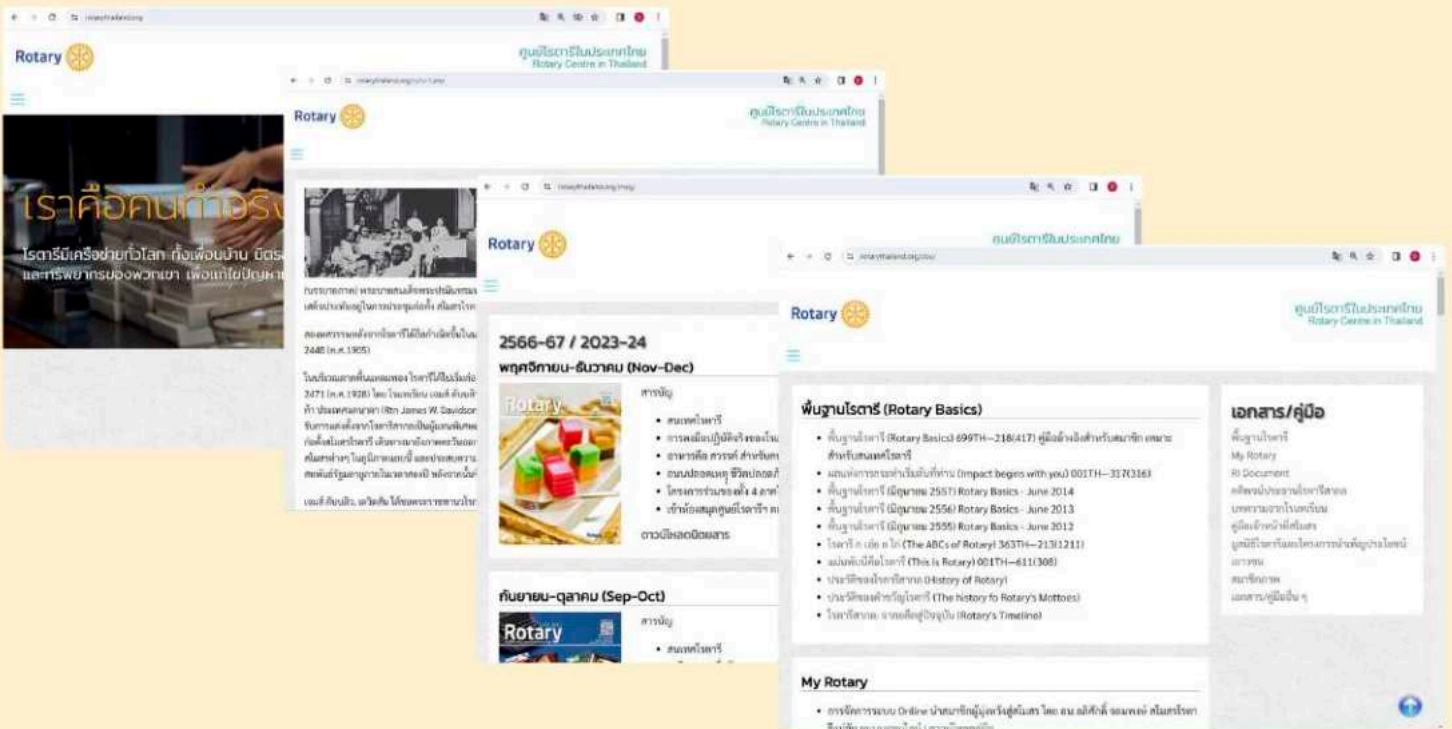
rotarythailand.org

Rotary

ศูนย์โรตารีในประเทศไทย
Rotary Centre in Thailand

เราคือคนทำจริง

โรตารีมีเครือข่ายทั่วโลก ทั้งเพื่อนบ้าน มิตร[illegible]
และทรัพยากรของพวกเขา เพื่อแก้ไขปัญหา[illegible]

Rotary

ศูนย์โรตารีในประเทศไทย
Rotary Centre in Thailand

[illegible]

Rotary

ศูนย์โรตารีในประเทศไทย

2566-67 / 2023-24
พฤศจิกายน-ธันวาคม (Nov-Dec)

สารบัญ
• สนเทศโรตารี
• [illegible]
• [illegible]
• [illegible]
• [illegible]
• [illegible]
ดาวน์โหลดนิตยสาร

กันยายน-ตุลาคม (Sep-Oct)

สารบัญ
• สนเทศโรตารี

Rotary

ศูนย์โรตารีในประเทศไทย
Rotary Centre in Thailand

พื้นฐานโรตารี (Rotary Basics)
• พื้นฐานโรตารี (Rotary Basics) 699TH—21B(417) คู่มืออ้างอิงสำหรับสมาชิก เหมาะสำหรับสนเทศโรตารี
• แผนผังการกระทำเริ่มต้นที่ท่าน (Impact begins with you) 001TH—317(316)
• พื้นฐานโรตารี (มิถุนายน 2557) Rotary Basics - June 2014
• พื้นฐานโรตารี (มิถุนายน 2556) Rotary Basics - June 2013
• พื้นฐานโรตารี (มิถุนายน 2555) Rotary Basics - June 2012
• โรตารี ก เอ๋ย ก ไก่ (The ABCs of Rotary) 363TH—213(1211)
• แผ่นพับนี่คือโรตารี (This is Rotary) 001TH—611(308)
• ประวัติของโรตารีสากล (History of Rotary)
• ประวัติของคำขวัญโรตารี (The history fo Rotary's Mottoes)
• โรตารีสากล: จากอดีตสู่ปัจจุบัน (Rotary's Timeline)

เอกสาร/คู่มือ
พื้นฐานโรตารี
My Rotary
RI Document
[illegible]
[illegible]
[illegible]
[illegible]
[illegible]
สมาชิกภาพ
เอกสาร/คู่มืออื่น ๆ

My Rotary
• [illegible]